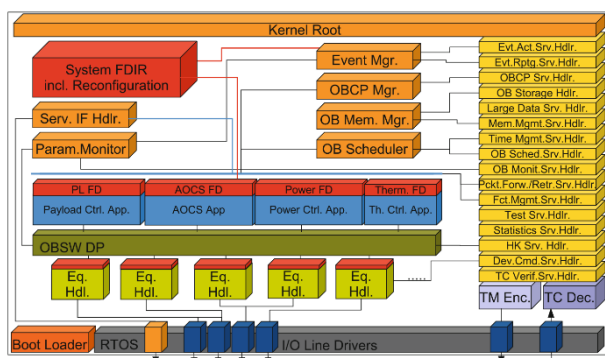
Kernel Root

System FDIR incl. Reconfiguration

Event Mgr.

OBCP Mgr.

OB Mem. Mgr.

OB Scheduler

Serv. IF Hdlr.

Param.Monitor

Evt.Act.Srv.Hdlr.
Evt.Rptg.Srv.Hdlr.
OBCP Srv.Hdlr.
OB Storage Hdlr.
Large Data Srv. Hdlr.
Mem.Mgmt.Srv.Hdlr.
Time Mgmt.Srv.Hdlr.
OB Sched.Srv.Hdlr.
OB Monit.Srv.Hdlr.
Pckt.Forw./Retr.Srv.Hdlr.
Fct.Mgmt.Srv.Hdlr.
Test Srv.Hdlr.
Statistics Srv.Hdlr.
HK Srv. Hdlr.
Dev.Cmd.Srv.Hdlr.
TC Verif.Srv.Hdlr.

PL FD
Payload Ctrl. App.

AOCS FD
AOCS App

Power FD
Power Ctrl. App.

Therm. FD
Th. Ctrl. App.

OBSW DP

Eq. Hdl.

Eq. Hdl.

Eq. Hdl.

Eq. Hdl.

Eq. Hdl.

.....

TM Enc.

TC Dec.

Boot Loader

RTOS

I/O Line Drivers